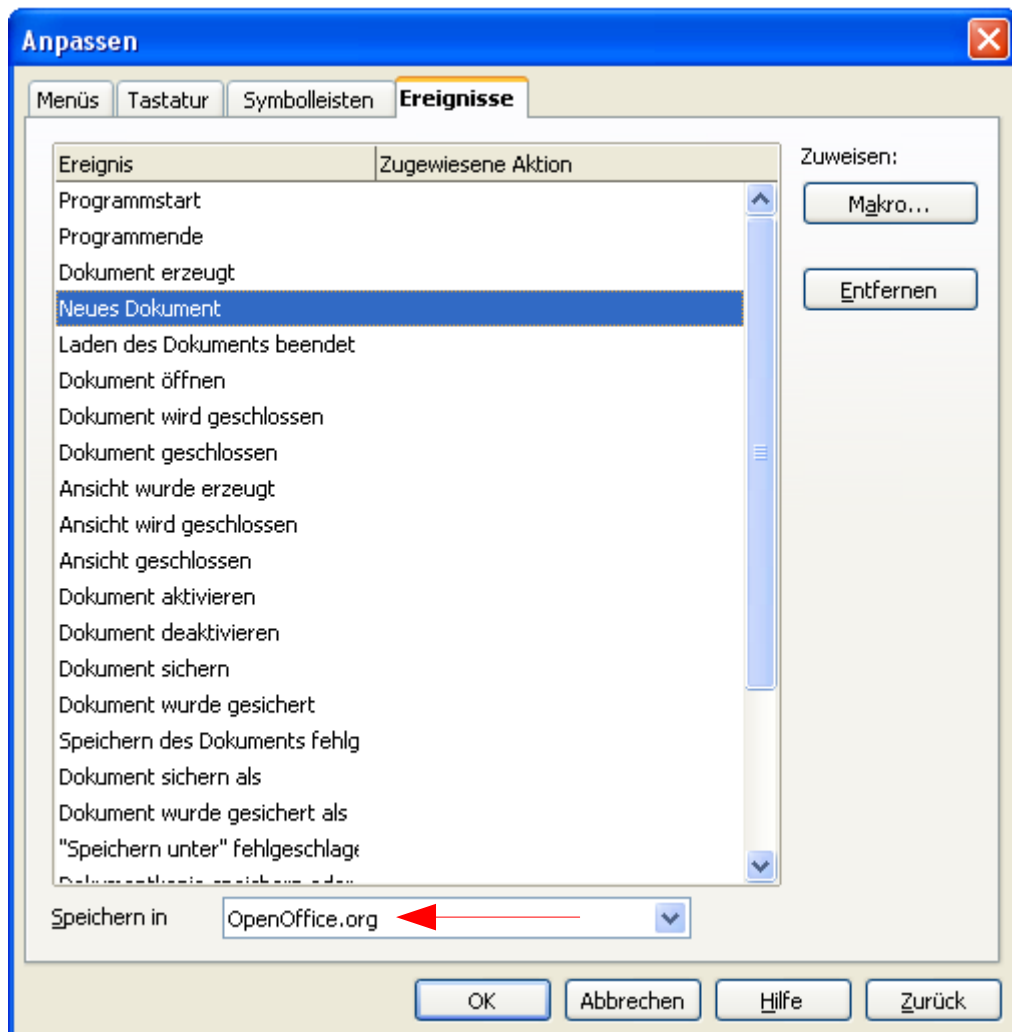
Anpassen

Menüs | Tastatur | Symbolleisten | Ereignisse

| Ereignis | Zugewiesene Aktion |
|---|---|
| Programmstart | |
| Programmende | |
| Dokument erzeugt | |
| Neues Dokument | |
| Laden des Dokuments beendet | |
| Dokument öffnen | |
| Dokument wird geschlossen | |
| Dokument geschlossen | |
| Ansicht wurde erzeugt | |
| Ansicht wird geschlossen | |
| Ansicht geschlossen | |
| Dokument aktivieren | |
| Dokument deaktivieren | |
| Dokument sichern | |
| Dokument wurde gesichert | |
| Speichern des Dokuments fehlg | |
| Dokument sichern als | |
| Dokument wurde gesichert als | |
| "Speichern unter" fehlgeschlage | |
| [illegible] | |

Zuweisen:

Makro...

Entfernen

Speichern in OpenOffice.org

OK Abbrechen Hilfe Zurück